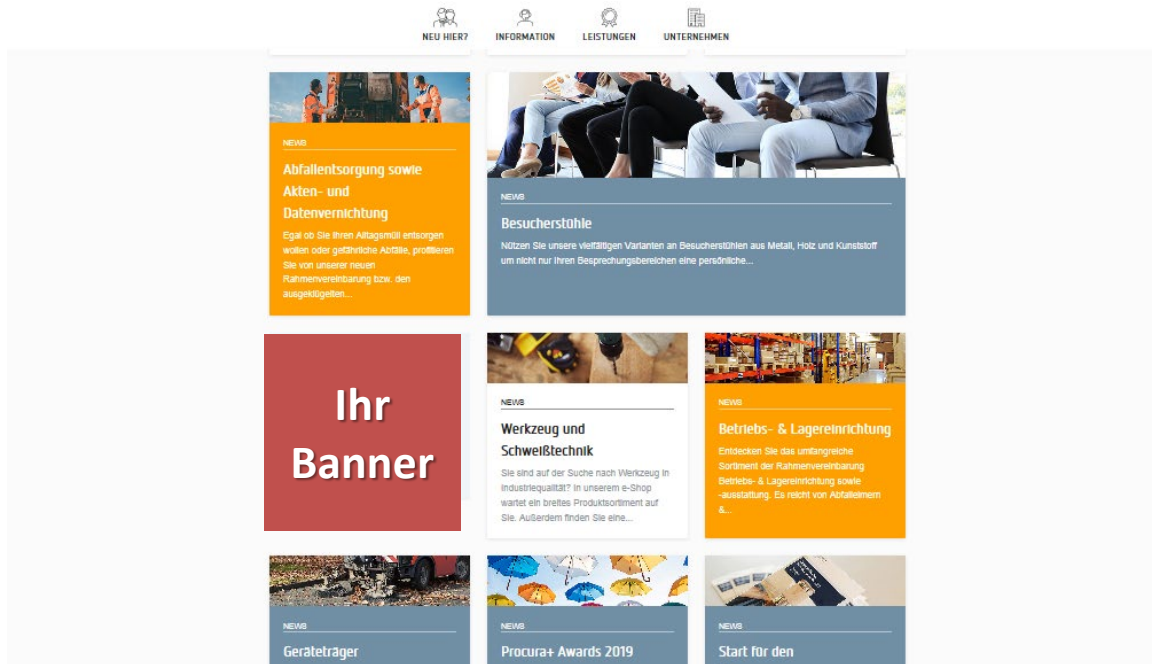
NEU HIER? INFORMATION LEISTUNGEN UNTERNEHMEN

NEWS
Abfallentsorgung sowie Akten- und Datenvernichtung
Egal ob Sie Ihren Alltagsmüll entsorgen wollen oder gefährliche Abfälle, profitieren Sie von unserer neuen Rahmenvereinbarung bzw. den ausgeklügelten...

NEWS
Besucherstühle
Nützen Sie unsere vielfältigen Varianten an Besucherstühlen aus Metall, Holz und Kunststoff um nicht nur Ihren Besprechungsbereichen eine persönliche...

Ihr Banner

NEWS
Werkzeug und Schweißtechnik
Sie sind auf der Suche nach Werkzeug in Industriequalität? In unserem e-Shop wartet ein breites Produktsortiment auf Sie. Außerdem finden Sie eine...

NEWS
Betriebs- & Lagereinrichtung
Entdecken Sie das umfangreiche Sortiment der Rahmenvereinbarung Betriebs- & Lagereinrichtung sowie -ausstattung. Es reicht von Abfalleimern &...

NEWS
Geräteträger

NEWS
Procura+ Awards 2019

NEWS
Start für den